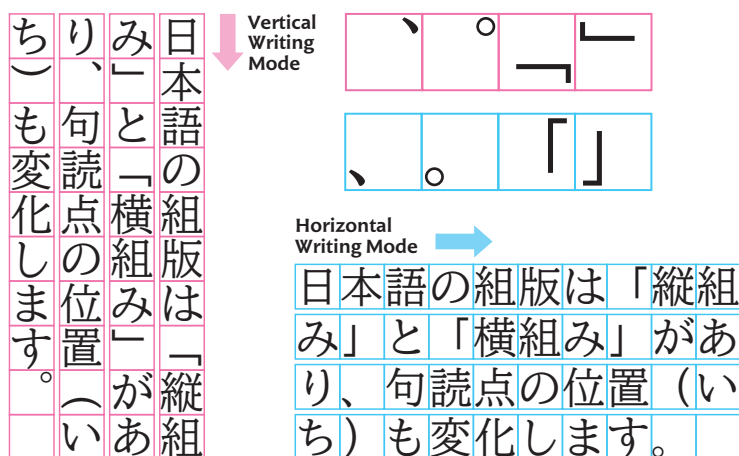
日本語の組版は「縦組み」と「横組み」があり、句読点の位置（いち）も変化します。

Vertical Writing Mode

、。「」

、。「」

Horizontal Writing Mode

日本語の組版は「縦組み」と「横組み」があり、句読点の位置（いち）も変化します。